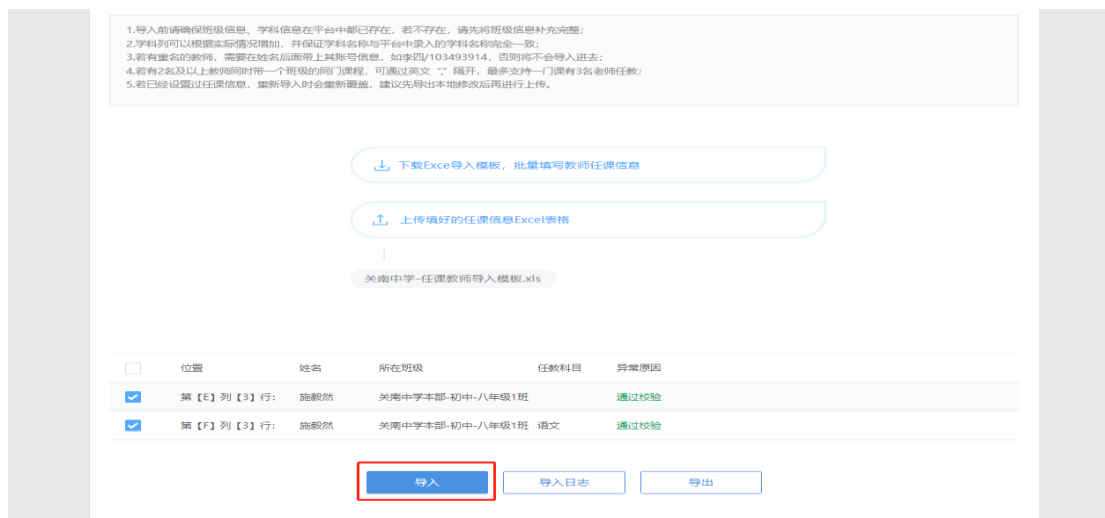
1.导入前请确保班级信息、学科信息在平台中都已存在，若不存在，请先将班级信息补充完整；
2.学科列可以根据实际情况增加，并保证学科名称与平台中录入的学科名称完全一致；
3.若有重名的教师，需要在姓名后面带上其账号信息，如李四/103493914，否则将不会导入进去；
4.若有2名及以上教师同时带一个班级的同门课程，可通过英文“,”隔开，最多支持一门课有3名老师任教；
5.若已经设置过任课信息，重新导入时会重新覆盖，建议先导出本地修改后再进行上传。

下载Exce导入模板，批量填写教师任课信息

上传填好的任课信息Excel表格

关南中学-任课教师导入模板.xls

| | 位置 | 姓名 | 所在班级 | 任教科目 | 异常原因 |
|---|---|---|---|---|---|
| ☑ | 第【E】列【3】行: | 施毅然 | 关南中学本部-初中-八年级1班 | | 通过校验 |
| ☑ | 第【F】列【3】行: | 施毅然 | 关南中学本部-初中-八年级1班 | 语文 | 通过校验 |

导入 导入日志 导出